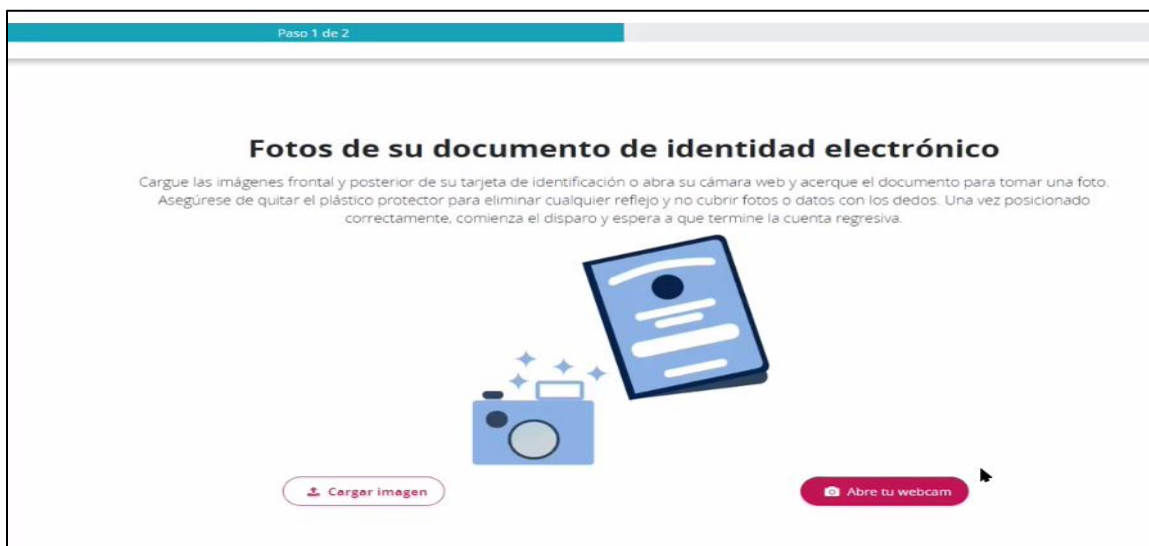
Paso 1 de 2

Fotos de su documento de identidad electrónico

Cargue las imágenes frontal y posterior de su tarjeta de identificación o abra su cámara web y acerque el documento para tomar una foto. Asegúrese de quitar el plástico protector para eliminar cualquier reflejo y no cubrir fotos o datos con los dedos. Una vez posicionado correctamente, comienza el disparo y espera a que termine la cuenta regresiva.

Cargar imagen

Abre tu webcam